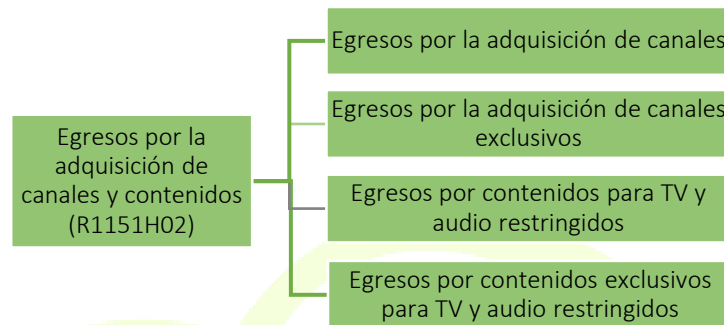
Egresos por la adquisición de canales y contenidos (R1151H02)

Egresos por la adquisición de canales

Egresos por la adquisición de canales exclusivos

Egresos por contenidos para TV y audio restringidos

Egresos por contenidos exclusivos para TV y audio restringidos